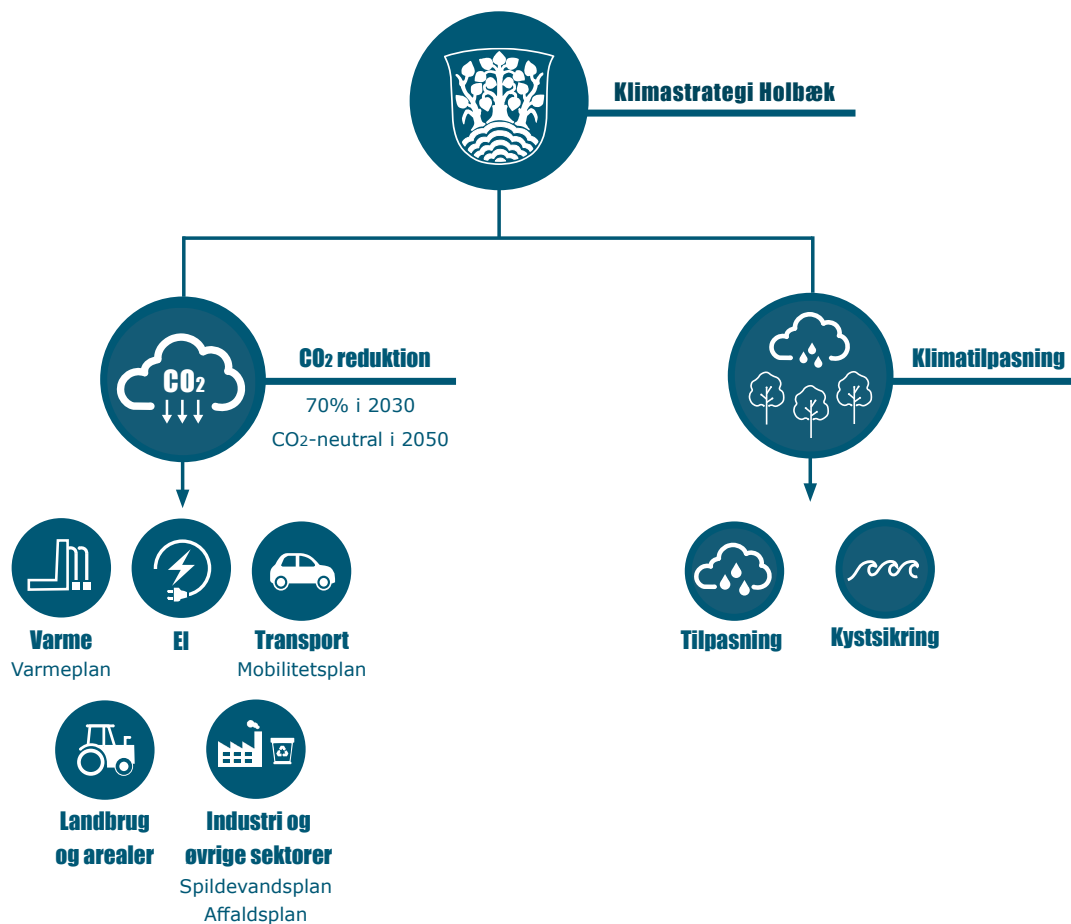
Klimastrategi Holbæk

$CO_2$

$CO_2$ reduktion

70% i 2030

$CO_2$-neutral i 2050

Klimatilpasning

Varme
Varmeplan

El

Transport
Mobilitetsplan

Landbrug og arealer

Industri og øvrige sektorer
Spildevandsplan
Affaldsplan

Tilpasning

Kystsikring